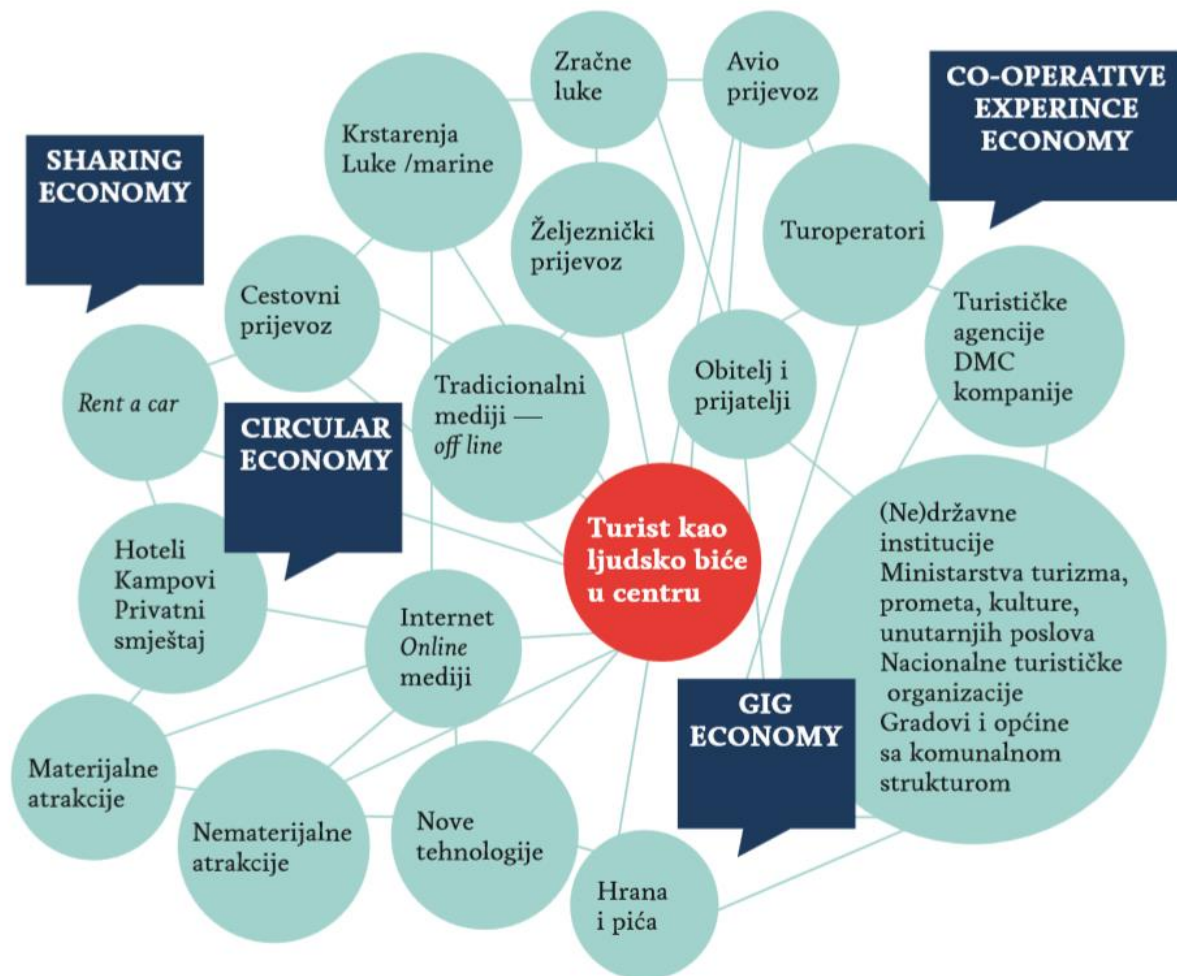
Zračne luke

Avio prijevoz

CO-OPERATIVE EXPERINCE ECONOMY

Krstarenja Luke /marine

SHARING ECONOMY

Željeznički prijevoz

Turoperatori

Cestovni prijevoz

Turističke agencije DMC kompanije

Rent a car

Tradicionalni mediji — off line

Obitelj i prijatelji

CIRCULAR ECONOMY

Turist kao ljudsko biće u centru

Hoteli Kampovi Privatni smještaj

Internet Online mediji

(Ne)državne institucije Ministarstva turizma, prometa, kulture, unutarnjih poslova Nacionalne turističke organizacije Gradovi i općine sa komunalnom strukturom

GIG ECONOMY

Materijalne atrakcije

Nematerijalne atrakcije

Nove tehnologije

Hrana i pića